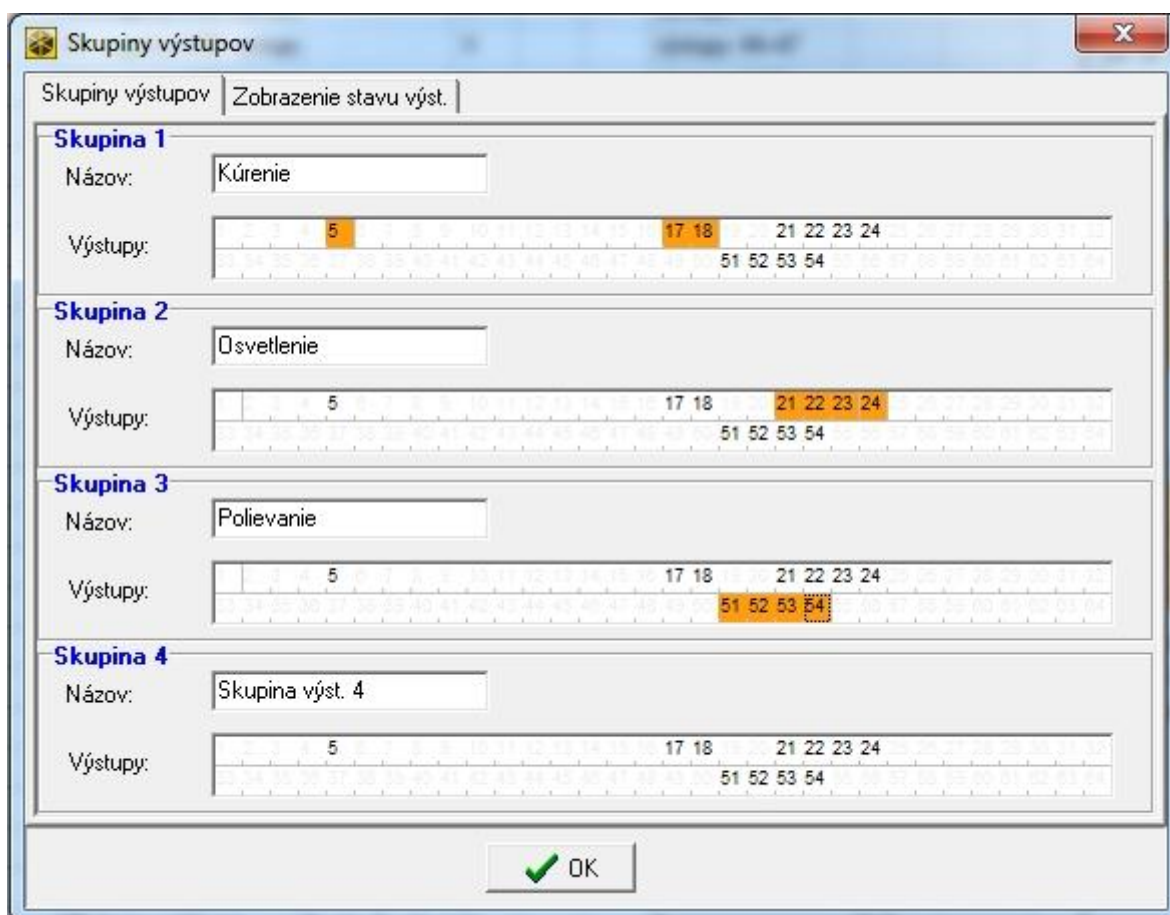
Skupiny výstupov

Skupiny výstupov | Zobrazenie stavu výst.

Skupina 1
Názov: Kúrenie
Výstupy: 1 2 3 4 5 6 7 8 9 10 11 12 13 14 15 16 17 18 19 20 21 22 23 24 25 26 27 28 29 30 31 32
33 34 35 36 37 38 39 40 41 42 43 44 45 46 47 48 49 50 51 52 53 54 55 56 57 58 59 60 61 62 63 64

Skupina 2
Názov: Osvetlenie
Výstupy: 1 2 3 4 5 6 7 8 9 10 11 12 13 14 15 16 17 18 19 20 21 22 23 24 25 26 27 28 29 30 31 32
33 34 35 36 37 38 39 40 41 42 43 44 45 46 47 48 49 50 51 52 53 54 55 56 57 58 59 60 61 62 63 64

Skupina 3
Názov: Polievanie
Výstupy: 1 2 3 4 5 6 7 8 9 10 11 12 13 14 15 16 17 18 19 20 21 22 23 24 25 26 27 28 29 30 31 32
33 34 35 36 37 38 39 40 41 42 43 44 45 46 47 48 49 50 51 52 53 54 55 56 57 58 59 60 61 62 63 64

Skupina 4
Názov: Skupina výst. 4
Výstupy: 1 2 3 4 5 6 7 8 9 10 11 12 13 14 15 16 17 18 19 20 21 22 23 24 25 26 27 28 29 30 31 32
33 34 35 36 37 38 39 40 41 42 43 44 45 46 47 48 49 50 51 52 53 54 55 56 57 58 59 60 61 62 63 64

OK